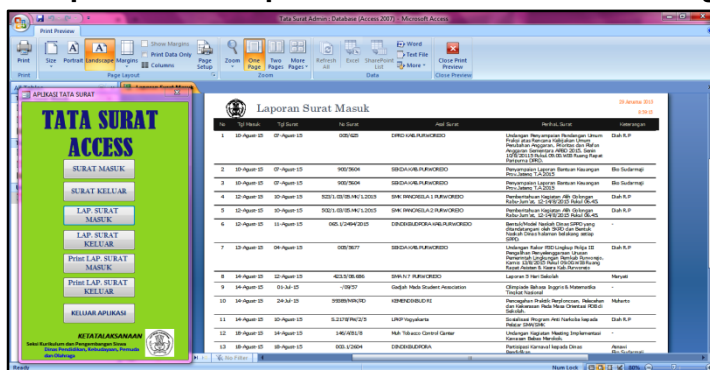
Tata Surat Admin : Database (Access 2007) - Microsoft Access

Print Preview

Print | Size | Portrait | Landscape | Margins | Show Margins | Print Data Only | Columns | Page Setup | Zoom | One Page | Two Pages | More Pages | Refresh All | Excel | SharePoint List | Word | Text File | More | Close Print Preview

Print | Page Layout | Zoom | Data | Close Preview

APLIKASI TATA SURAT

TATA SURAT ACCESS

SURAT MASUK

SURAT KELUAR

LAP. SURAT MASUK

LAP. SURAT KELUAR

Print LAP. SURAT MASUK

Print LAP. SURAT KELUAR

KELUAR APLIKASI

KETATALAKSANAAN
Seksi Kurikulum dan Pengembangan Sinwa
Dinas Pendidikan, Kebudayaan, Pemuda dan Olahraga

Laporan Surat Masuk

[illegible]

| No | Tgl Masuk | Tgl Surat | No Surat | Asal Surat | Perihal Surat | Keterangan |
|---|---|---|---|---|---|---|
| 1 | 10-Agust-15 | 07-Agust-15 | 005/625 | DPRD KAB.PURWOREJO | Undangan Penyampaian Pendapat Umum Fraksi atas Rancangan Kebijakan Umum Anggaran... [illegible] | Diah R.P |
| 2 | 10-Agust-15 | 07-Agust-15 | 900/3604 | SEKDA KAB.PURWOREJO | Penyampaian Laporan Bantuan Keuangan Prov.Jateng T.A.2015 | Bio Sudarmaji |
| 3 | 10-Agust-15 | 07-Agust-15 | 900/3604 | SEKDA KAB.PURWOREJO | Penyampaian Laporan Bantuan Keuangan Prov.Jateng T.A.2015 | Bio Sudarmaji |
| 4 | 12-Agust-15 | 10-Agust-15 | 502/1.03/05.HK/1.2015 | SMK PANCASILA 1 PURWOREJO | Pemberitahuan Kegiatan Alih Gelangan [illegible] | Diah R.P |
| 5 | 12-Agust-15 | 10-Agust-15 | 502/1.03/05.HK/1.2015 | SMK PANCASILA 2 PURWOREJO | Pemberitahuan Kegiatan Alih Gelangan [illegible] | Diah R.P |
| 6 | 12-Agust-15 | 11-Agust-15 | 065.1/2494/2015 | DINDIKBUDPORA KAB.PURWOREJO | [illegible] | Diah R.P |
| 7 | 13-Agust-15 | 04-Agust-15 | 005/3677 | SEKDA KAB.PURWOREJO | Undangan Rakor PID Lingkup Pelayanan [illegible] | Diah R.P |
| 8 | 14-Agust-15 | 12-Agust-15 | 421.5/35.686 | SMA N 7 PURWOREJO | Laporan 5 Hari Sekolah | Mersyat |
| 9 | 14-Agust-15 | 01-Jul-15 | -/09/57 | Gadjah Mada Student Association | Olimpiade Bahasa Inggris & Matematika Tingkat Nasional | - |
| 10 | 14-Agust-15 | 24-Jul-15 | 59389/MPK/PD | KEMENDIKBUD RI | Pencegahan Praktik Perploncoan, Pelecehan dan Kekerasan Masa Orientasi Peserta Didik Sekolah | Muharto |
| 11 | 14-Agust-15 | 10-Agust-15 | 3.2/78/PW/2/5 | LPKP Yogyakarta | Sosialisasi Program Anti Narkoba kepada Pelajar SMP/SMK | Diah R.P |
| 12 | 18-Agust-15 | 14-Agust-15 | 140/4/81/8 | Mult Tobacco Control Center | Undangan Kegiatan Meeting Implementasi Kawasan Bebas Merokok | - |
| 13 | 18-Agust-15 | 18-Agust-15 | 003.1/2604 | DINDIKBUDPORA | Partisipasi Karnaval kepada Dinas Pendidikan | Annavi Bio Sudarmaji |

Ready | No Filter | Num Lock | 80%